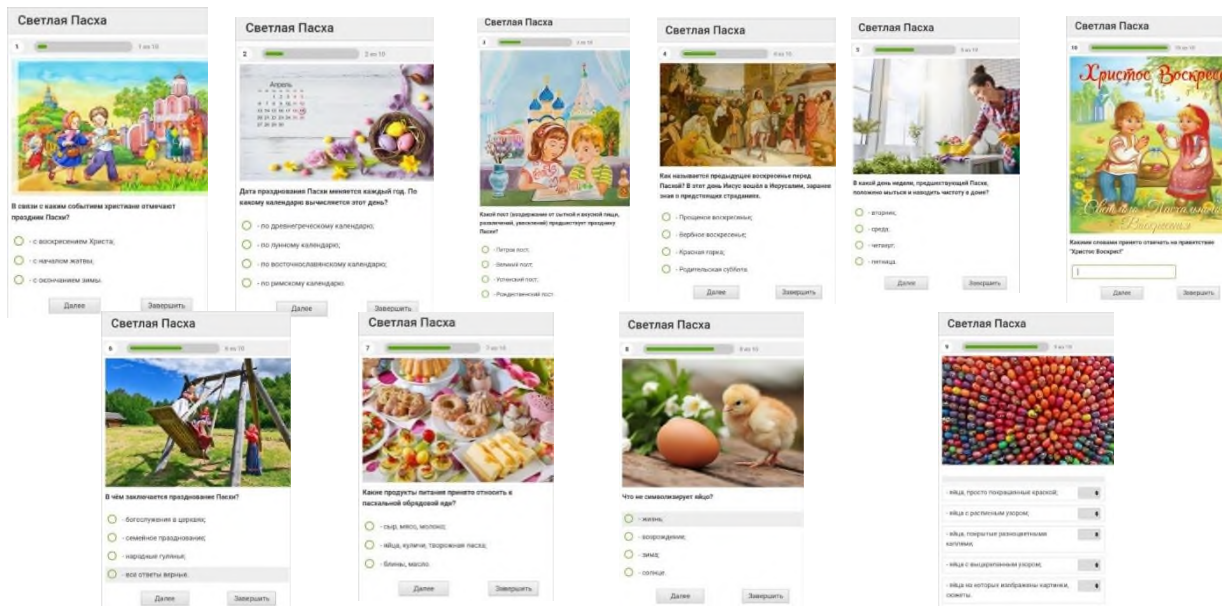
Светлая Пасха

1 из 10

В связи с каким событием христиане отмечают праздник Пасхи?

- с воскресением Христа;

- с началом жатвы;

- с окончанием зимы.

Далее Завершить

Светлая Пасха

2 из 10

Апрель

Дата празднования Пасхи меняется каждый год. По какому календарю вычисляется этот день?

- по древнегреческому календарю;

- по лунному календарю;

- по восточнославянскому календарю;

- по римскому календарю.

Далее Завершить

Светлая Пасха

3 из 10

Какой пост (воздержание от сытной и вкусной пищи, развлечений, увеселений) предшествует празднику Пасхи?

- Петров пост;

- Великий пост;

- Успенский пост;

- Рождественский пост.

Светлая Пасха

4 из 10

Как называется предыдущее воскресенье перед Пасхой? В этот день Иисус вошёл в Иерусалим, заранее зная о предстоящих страданиях.

- Прощеное воскресенье;

- Вербное воскресенье;

- Красная горка;

- Родительская суббота.

Далее Завершить

Светлая Пасха

5 из 10

В какой день недели, предшествующий Пасхе, положено мыться и наводить чистоту в доме?

- вторник;

- среда;

- четверг;

- пятница.

Далее Завершить

Светлая Пасха

10 из 10

Христос Воскрес

Светлого Пасхального Воскресения

Какими словами принято отвечать на приветствие "Христос Воскрес!"

Далее Завершить

Светлая Пасха

6 из 10

В чём заключается празднование Пасхи?

- богослужения в церквях;

- семейное празднование;

- народные гуляния;

- все ответы верные.

Далее Завершить

Светлая Пасха

7 из 10

Какие продукты питания принято относить к пасхальной обрядовой еде?

- сыр, мясо, молоко;

- яйца, куличи, творожная пасха;

- блины, масло.

Далее Завершить

Светлая Пасха

8 из 10

Что не символизирует яйцо?

- жизнь;

- возрождение;

- зима;

- солнце.

Далее Завершить

Светлая Пасха

9 из 10

- яйца, просто покрашенные краской;

- яйца с растенным узором;

- яйца, покрытые разноцветными каплями;

- яйца с выцарапанным узором;

- яйца на которых изображены картинки, сюжеты.